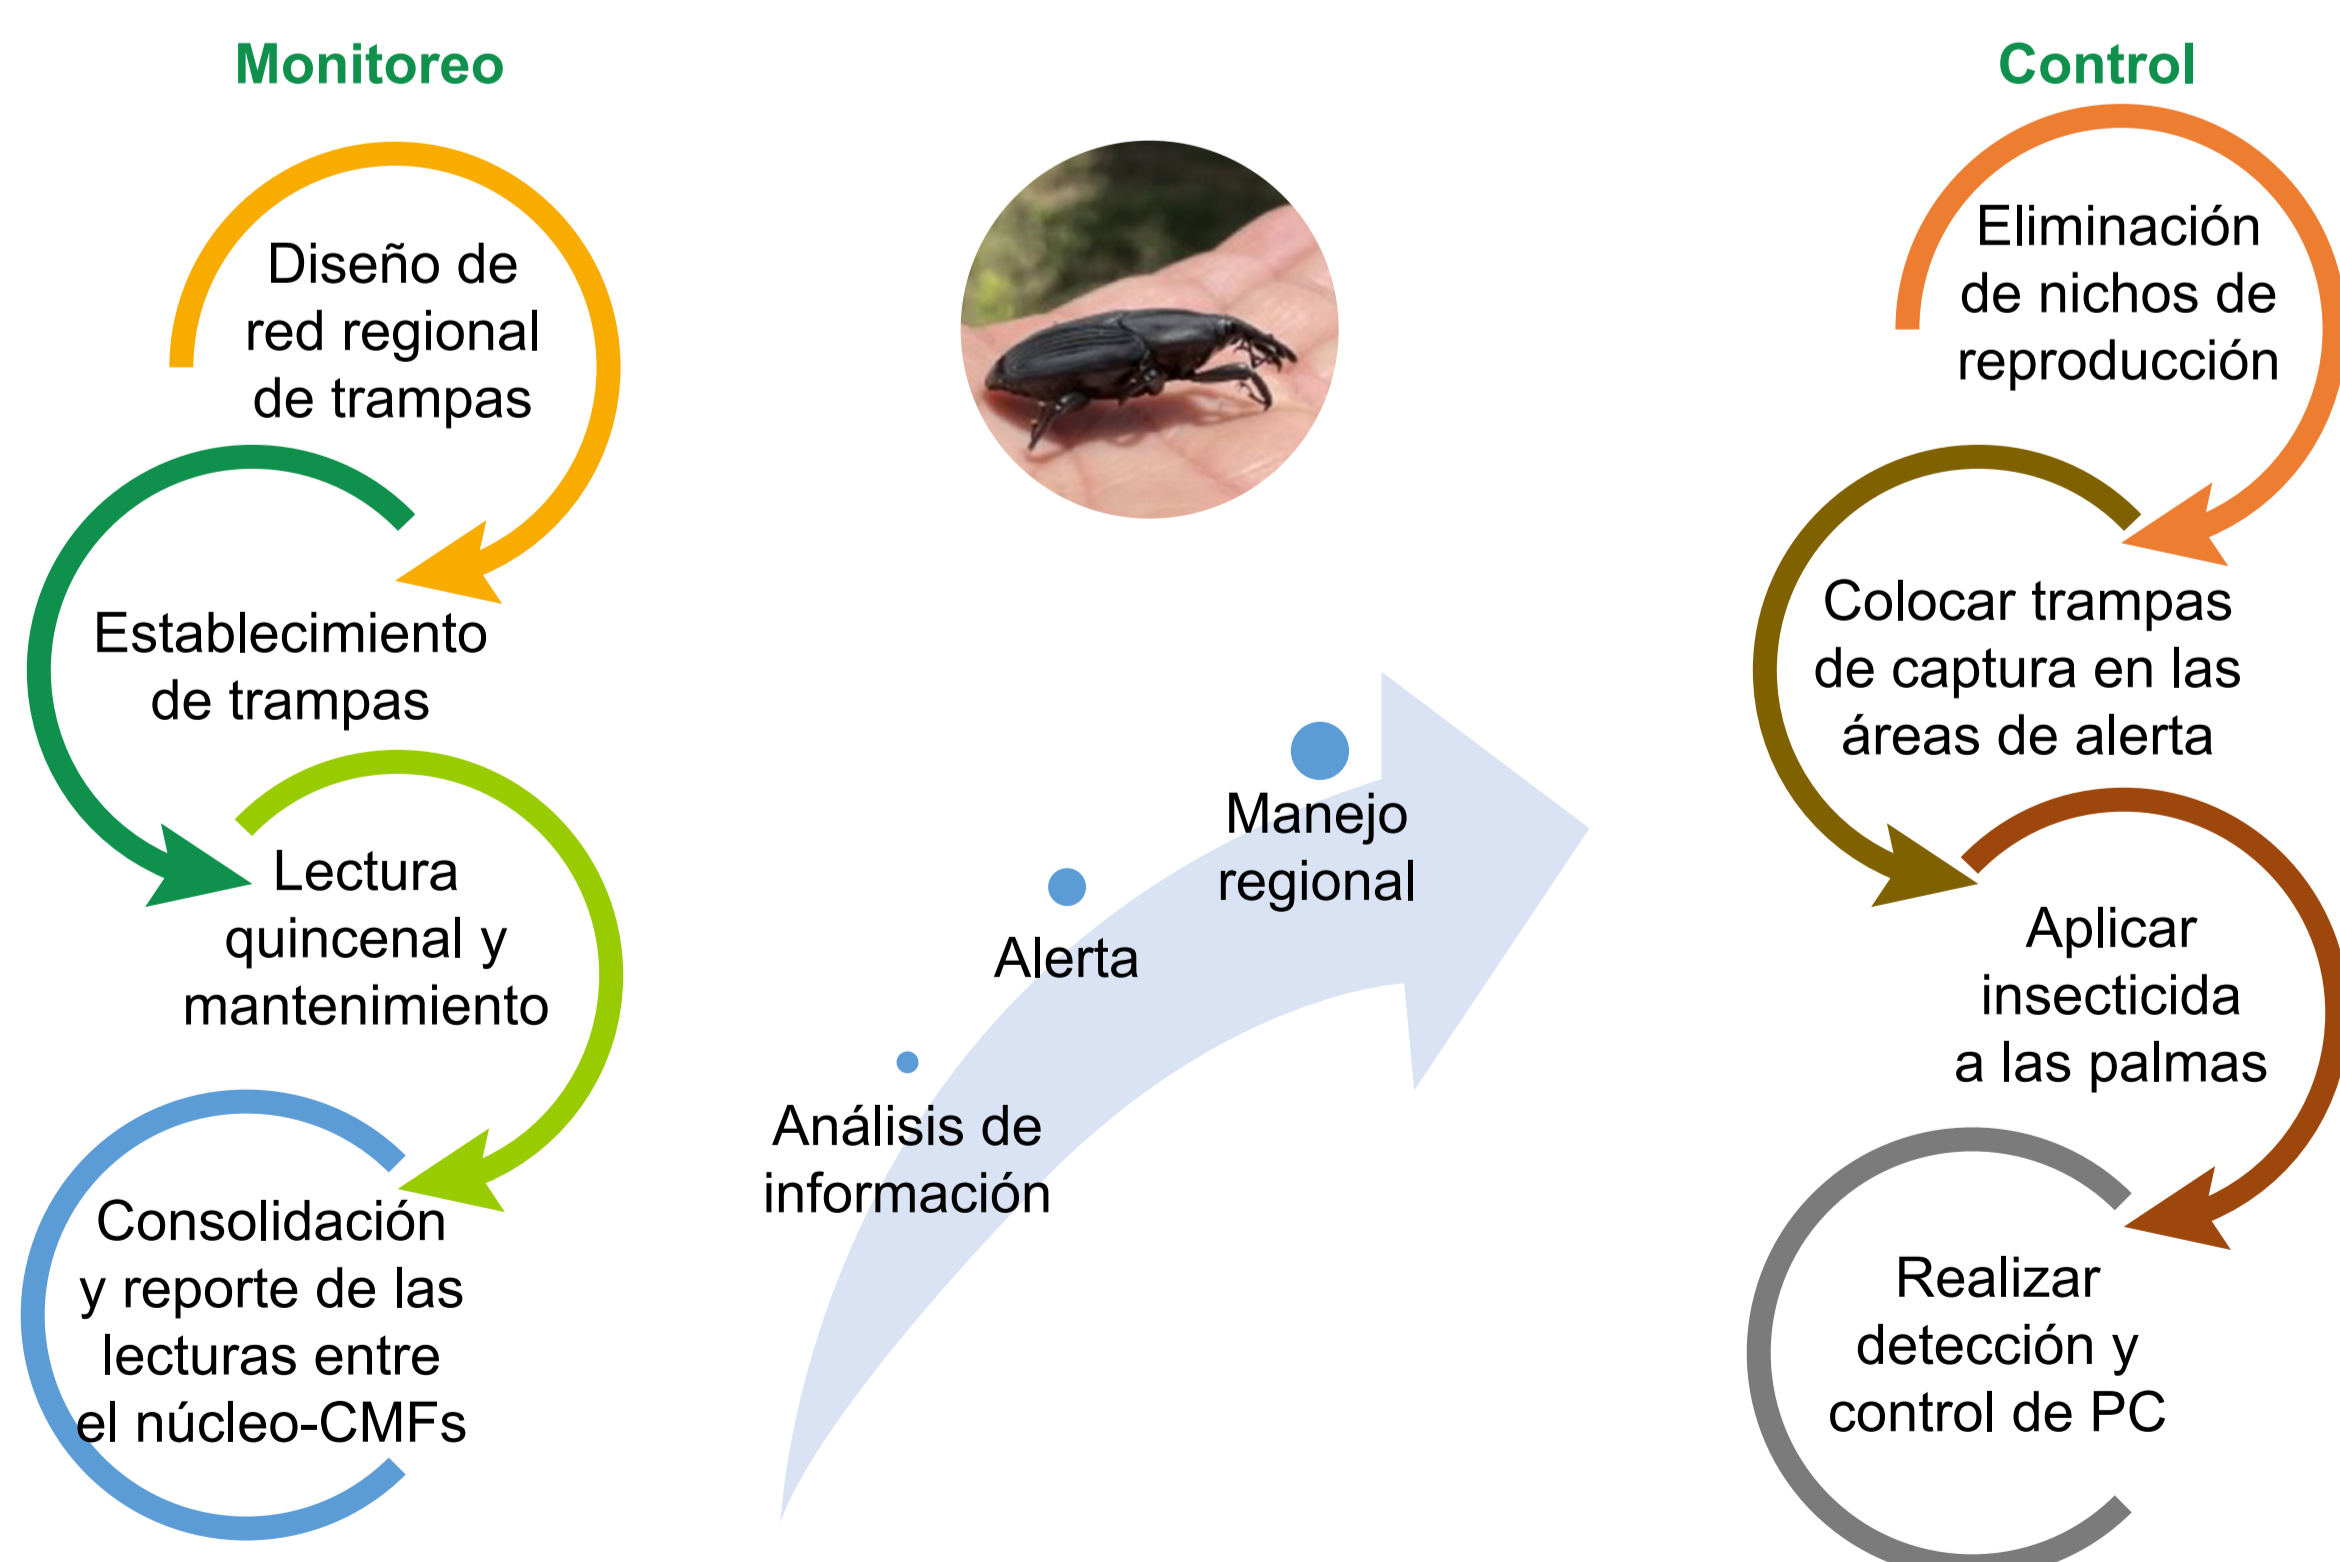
Monitoreo

Diseño de red regional de trampas

Establecimiento de trampas

Lectura quincenal y mantenimiento

Consolidación y reporte de las lecturas entre el núcleo-CMFs

Análisis de información

Alerta

Manejo regional

Control

Eliminación de nichos de reproducción

Colocar trampas de captura en las áreas de alerta

Aplicar insecticida a las palmas

Realizar detección y control de PC